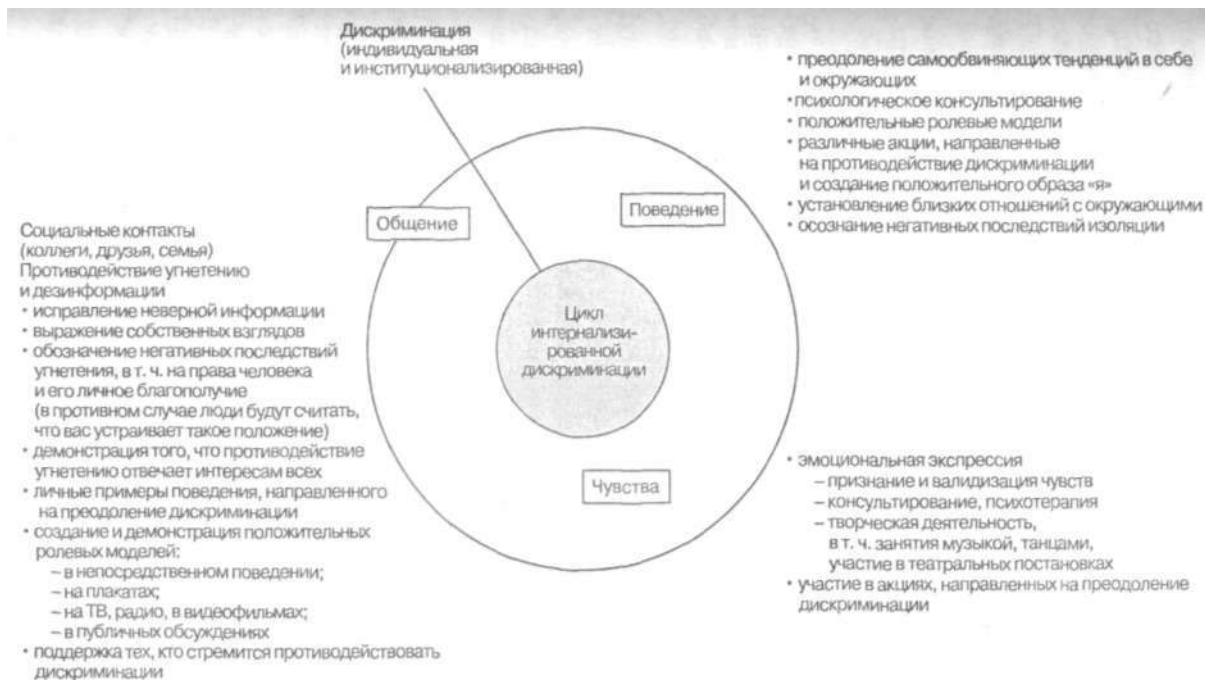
Дискриминация
(индивидуальная
и институционализированная)

• преодоление самообвиняющих тенденций в себе и окружающих
• психологическое консультирование
• положительные ролевые модели
• различные акции, направленные на противодействие дискриминации и создание положительного образа «я»
• установление близких отношений с окружающими
• осознание негативных последствий изоляции

Общение

Поведение

Цикл интернализированной дискриминации

Чувства

Социальные контакты
(коллеги, друзья, семья)
Противодействие угнетению и дезинформации
• исправление неверной информации
• выражение собственных взглядов
• обозначение негативных последствий угнетения, в т. ч. на права человека и его личное благополучие (в противном случае люди будут считать, что вас устраивает такое положение)
• демонстрация того, что противодействие угнетению отвечает интересам всех
• личные примеры поведения, направленного на преодоление дискриминации
• создание и демонстрация положительных ролевых моделей:
– в непосредственном поведении;
– на плакатах;
– на ТВ, радио, в видеофильмах;
– в публичных обсуждениях
• поддержка тех, кто стремится противодействовать дискриминации

• эмоциональная экспрессия
– признание и валидизация чувств
– консультирование, психотерапия
– творческая деятельность, в т. ч. занятия музыкой, танцами, участие в театральных постановках
• участие в акциях, направленных на преодоление дискриминации